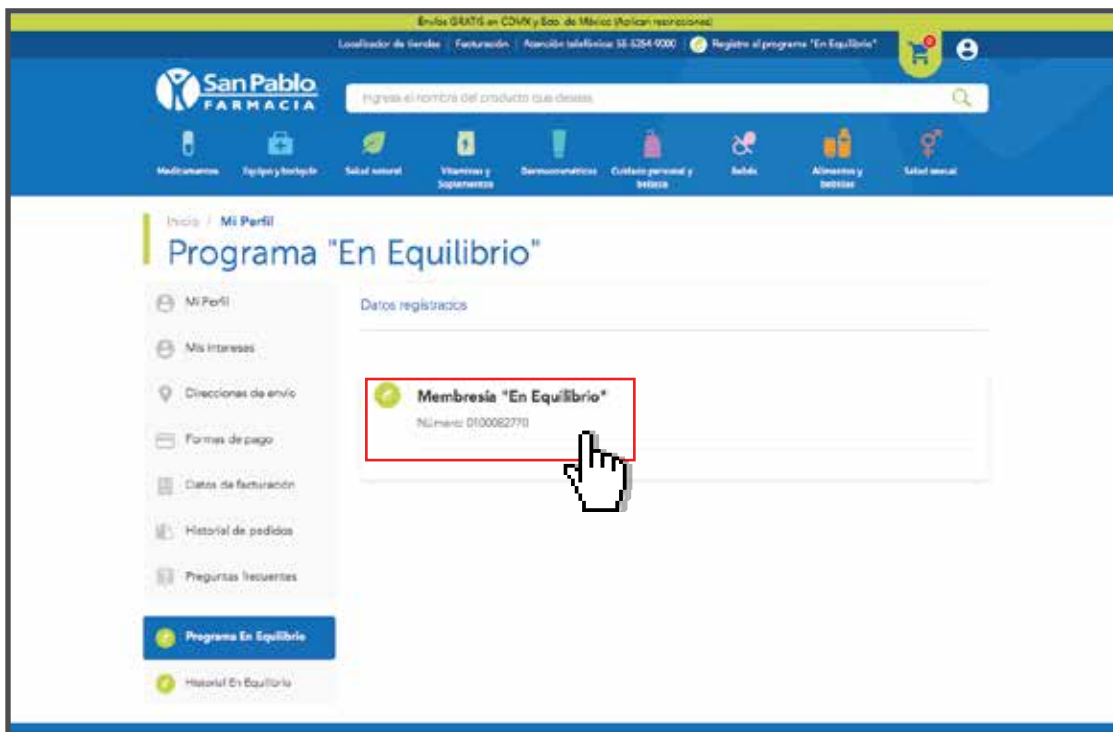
Envíos GRATIS en CDMX y Edo. de México (Aplican restricciones)

Localizador de tiendas | Facturación | Atención telefónica: 55-5354-9000 | Registro al programa "En Equilibrio"

0

San Pablo FARMACIA

Ingresa el nombre del producto que deseas

Medicamentos
Equipos y botiquín
Salud natural
Vitaminas y Suplementos
Dermocosméticos
Cuidado personal y belleza
Bebés
Alimentos y bebidas
Salud sexual

Inicio / Mi Perfil

Programa "En Equilibrio"

Mi Perfil
Mis intereses
Direcciones de envío
Formas de pago
Datos de facturación
Historial de pedidos
Preguntas frecuentes
Programa En Equilibrio
Historial En Equilibrio

Datos registrados

Membresía "En Equilibrio"

Número: 0100082770